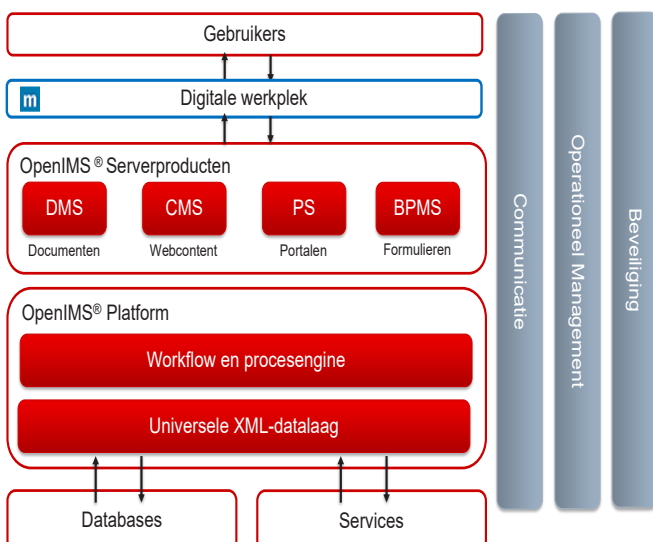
Gebruikers

m

Digitale werkplek

OpenIMS ® Serverproducten

DMS
Documenten

CMS
Webcontent

PS
Portalen

BPMS
Formulieren

OpenIMS® Platform

Workflow en procesengine

Universele XML-datalaag

Databases

Services

Communicatie

Operationeel Management

Beveiliging